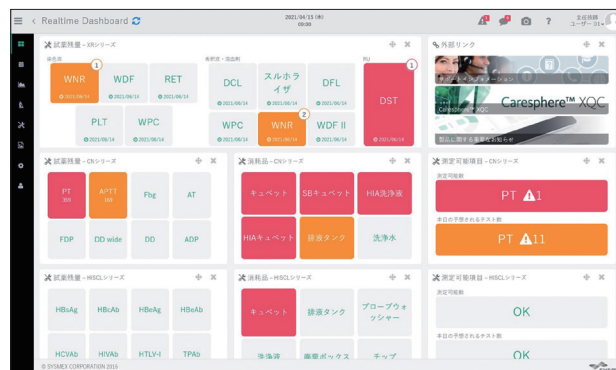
Realtime Dashboard

2021/04/15 (木)
09:00

主任技師
ユーザー01

試薬残量 - XNシリーズ

溶血剤

WNR
2021/06/14

WDF
2021/06/14

RET
2021/06/14

PLT
2021/06/14

WPC
2021/06/14

免疫試・溶血剤

DCL
2021/06/14

スルホライザ
2021/06/14

DFL
2021/06/14

WPC
2021/06/14

WNR
2021/06/14

WDF II
2021/06/14

RU

DST

外部リンク

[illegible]

Caresphere™ XQC

Caresphere™ XQC

製品に関する重要なお知らせ

試薬残量 - CNシリーズ

PT
355

APTT
164

Fbg

AT

FDP

DD wide

DD

ADP

消耗品 - CNシリーズ

キュベット

SBキュベット

HIA洗浄液

HIAキュベット

排液タンク

洗浄水

測定可能項目 - CNシリーズ

測定可能数

PT 1

本日の予想されるテスト数

PT 11

試薬残量 - HISCLシリーズ

HBsAg

HBcAb

HBeAg

HBeAb

HCVAb

HIVAb

HTLV-I

TPAb

消耗品 - HISCLシリーズ

キュベット

排液タンク

プローブウォッシャー

洗浄液

廃棄ボックス

チップ

測定可能項目 - HISCLシリーズ

測定可能数

OK

本日の予想されるテスト数

OK

© SYSMEX CORPORATION 2016